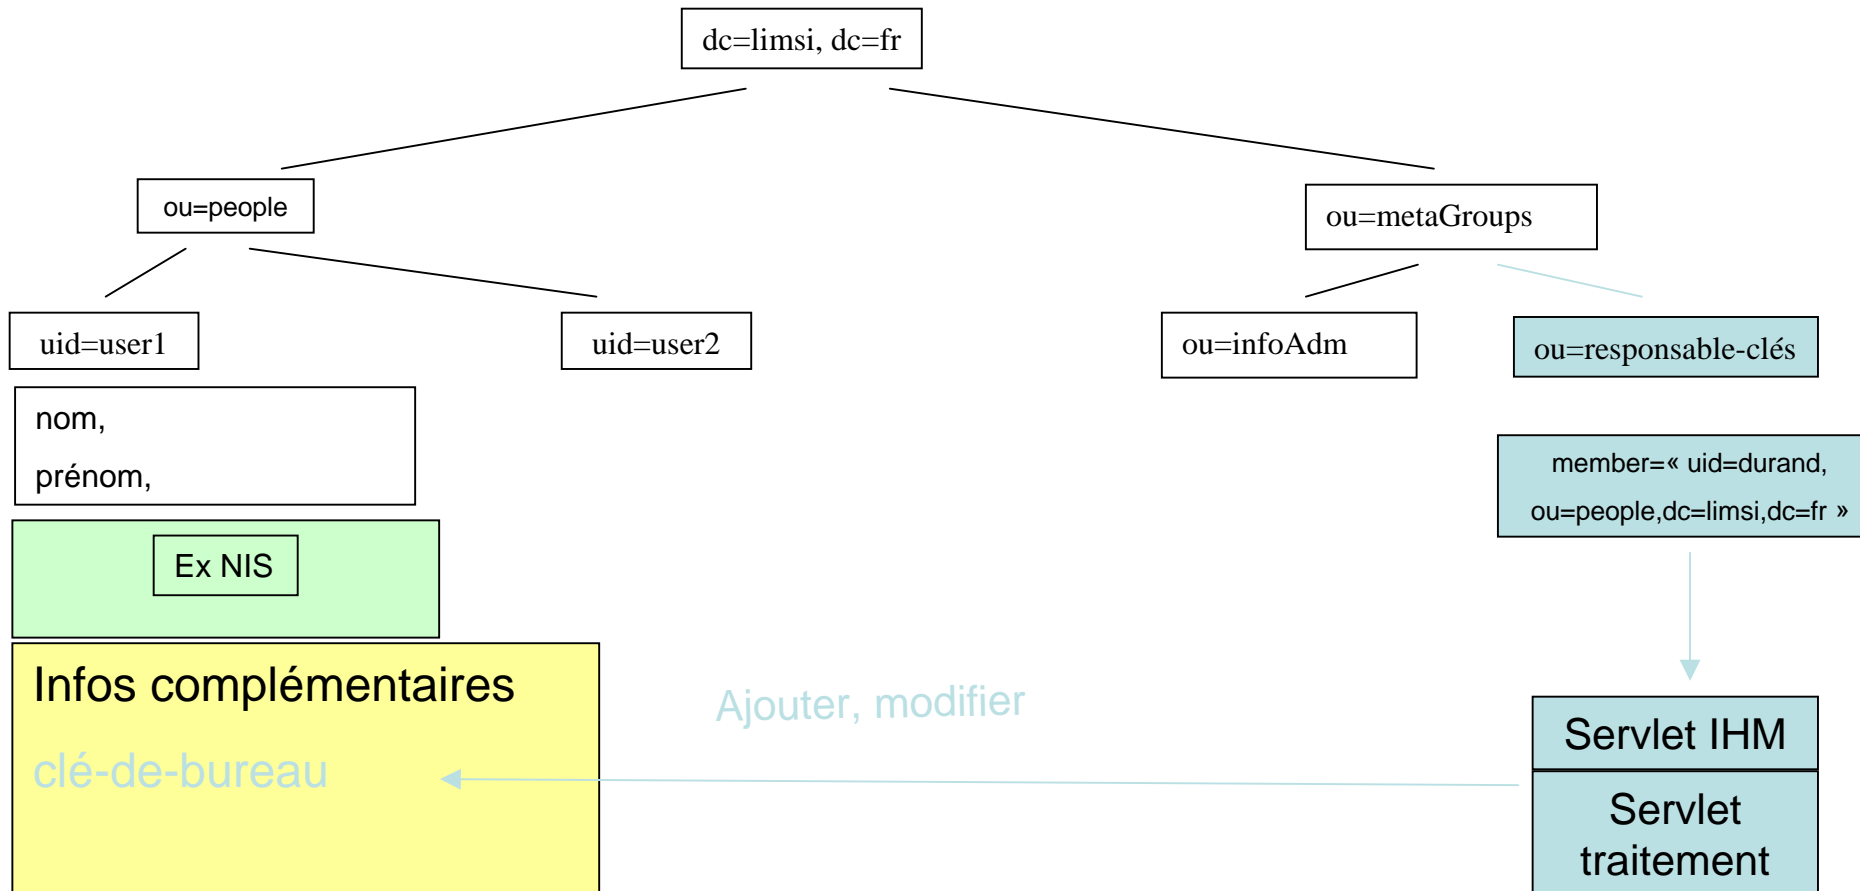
dc=limsi, dc=fr

ou=people

ou=metaGroups

uid=user1

uid=user2

ou=infoAdm

ou=responsable-clés

nom,

prénom,

member=« uid=durand, ou=people,dc=limsi,dc=fr »

Ex NIS

Infos complémentaires

clé-de-bureau

Ajouter, modifier

Servlet IHM

Servlet traitement